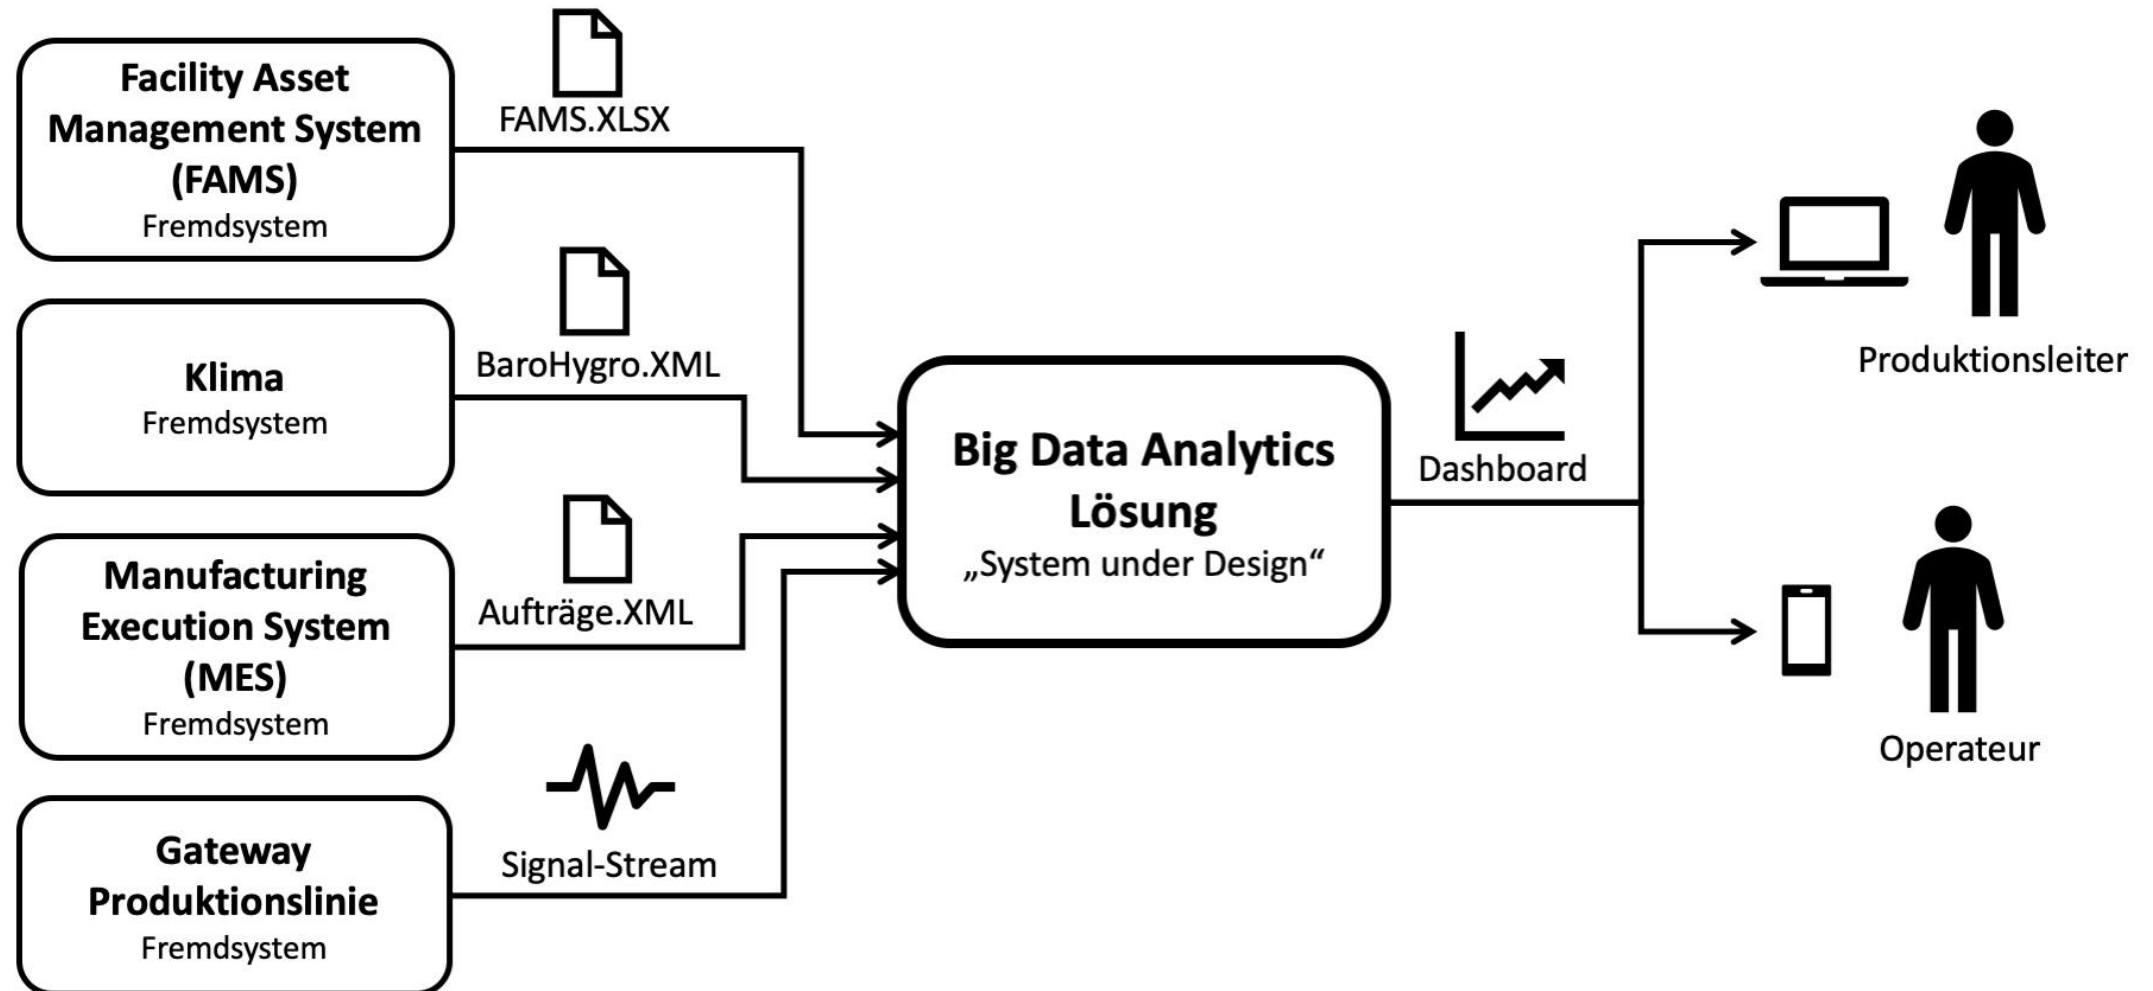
Facility Asset Management System (FAMS)
Fremdsystem

FAMS.XLSX

Klima
Fremdsystem

BaroHygro.XML

Manufacturing Execution System (MES)
Fremdsystem

Aufträge.XML

Gateway Produktionslinie
Fremdsystem

Signal-Stream

Big Data Analytics Lösung
„System under Design“

Dashboard

Produktionsleiter

Operateur